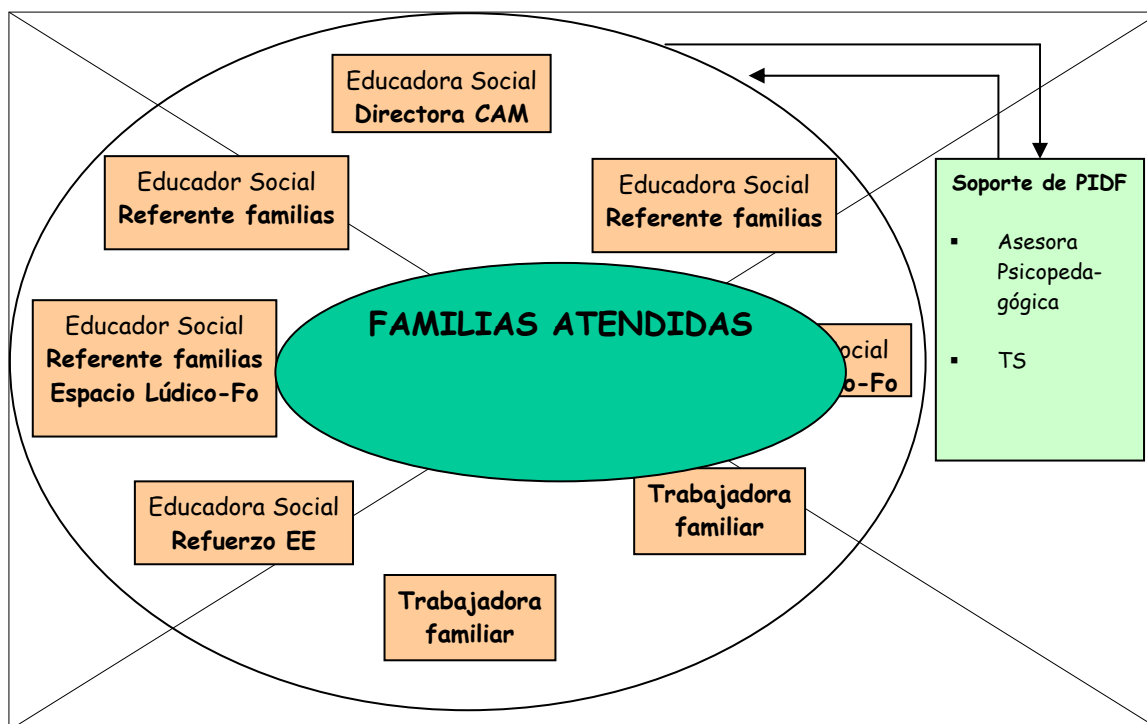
Educadora Social
**Directora CAM**

Educador Social
**Referente familias**

Educadora Social
**Referente familias**

Educador Social
**Referente familias**
**Espacio Lúdico-Fo**

FAMILIAS ATENDIDAS

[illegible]ocial
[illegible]o-Fo

Educadora Social
**Refuerzo EE**

**Trabajadora familiar**

**Trabajadora familiar**

**Soporte de PIDF**

- Asesora Psicopedagógica
- TS